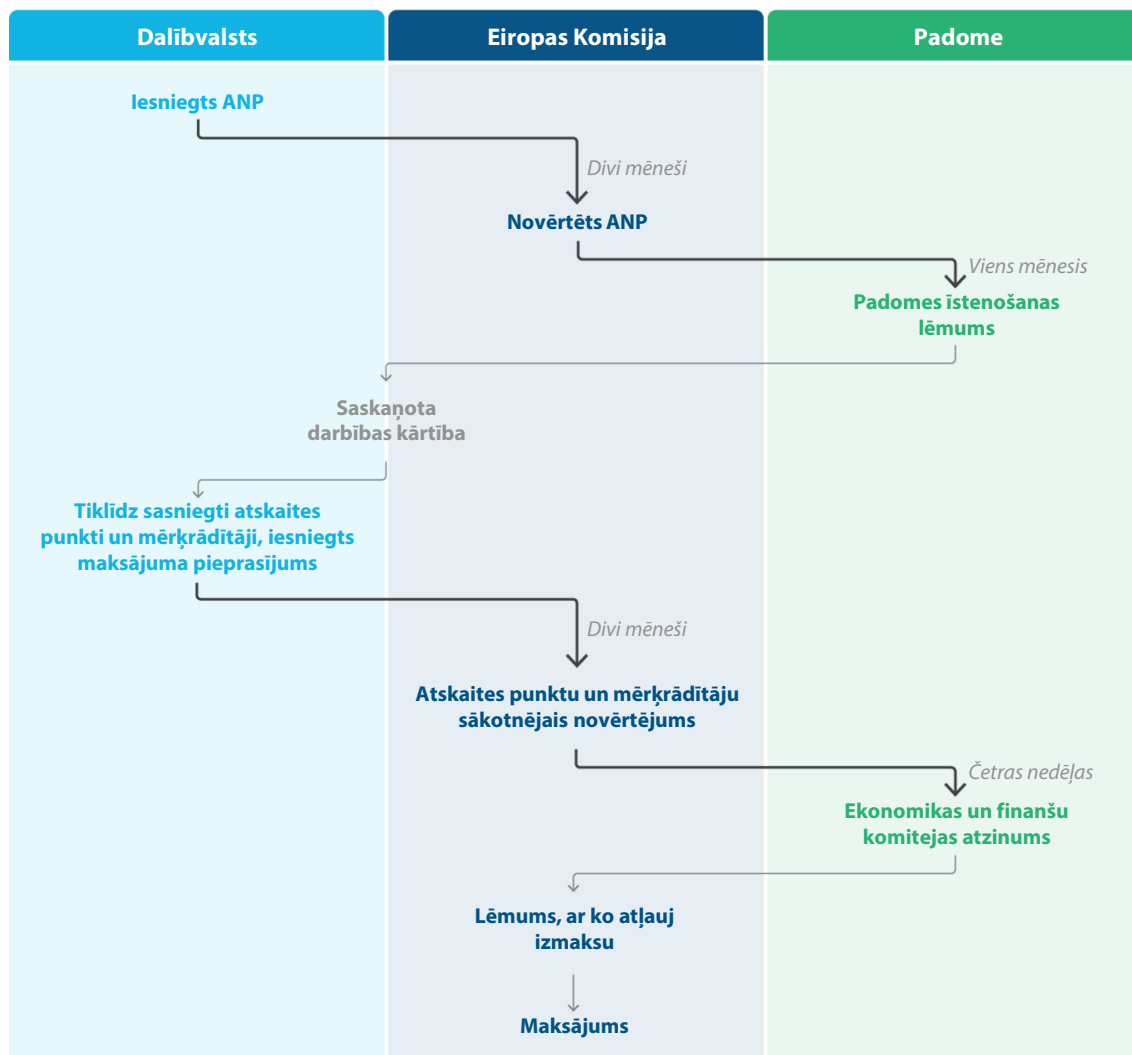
Dalībvalsts

Eiropas Komisija

Padome

Iesniegts ANP

Divi mēneši

Novērtēts ANP

Viens mēnesis

Padomes īstenošanas lēmums

Saskaņota darbības kārtība

Tiklīdz sasniegti atskaites punkti un mērķrādītāji, iesniegts maksājuma pieprasījums

Divi mēneši

Atskaites punktu un mērķrādītāju sākotnējais novērtējums

Četras nedēļas

Ekonomikas un finanšu komitejas atzinums

Lēmums, ar ko atļauj izmaksu

Maksājums